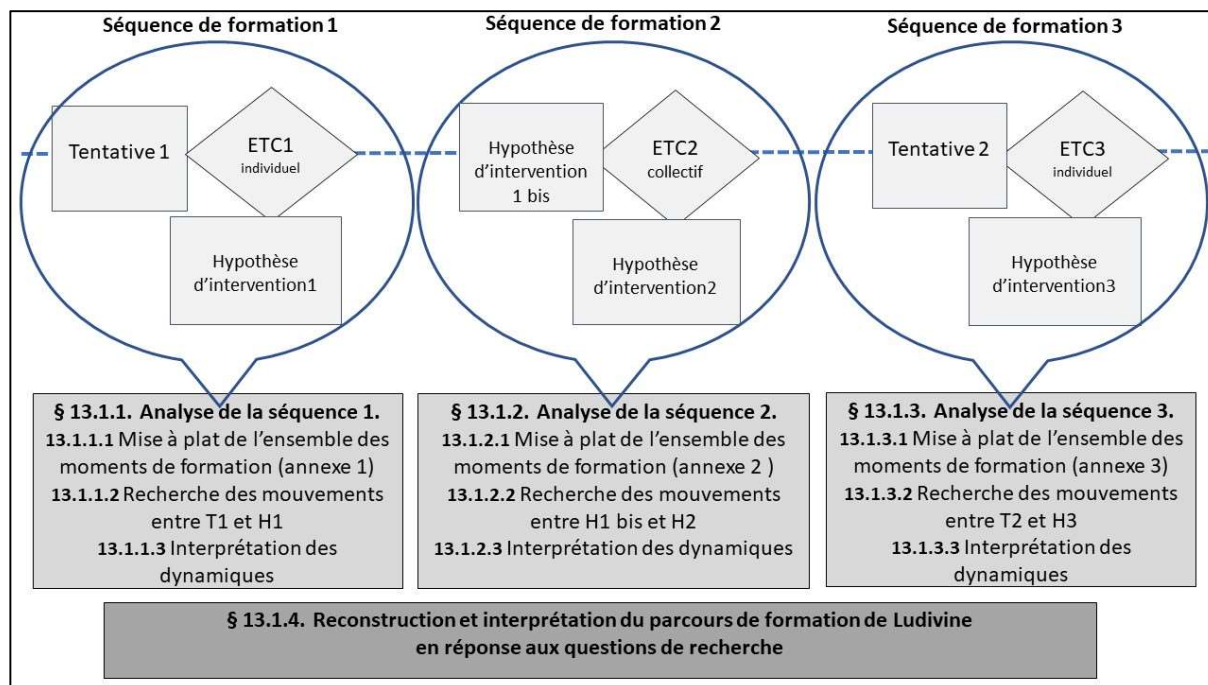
Séquence de formation 1

Tentative 1

ETC1
individuel

Hypothèse d'intervention1

Séquence de formation 2

Hypothèse d'intervention 1 bis

ETC2
collectif

Hypothèse d'intervention2

Séquence de formation 3

Tentative 2

ETC3
individuel

Hypothèse d'intervention3

§ 13.1.1. Analyse de la séquence 1.
13.1.1.1 Mise à plat de l'ensemble des moments de formation (annexe 1)
13.1.1.2 Recherche des mouvements entre T1 et H1
13.1.1.3 Interprétation des dynamiques

§ 13.1.2. Analyse de la séquence 2.
13.1.2.1 Mise à plat de l'ensemble des moments de formation (annexe 2 )
13.1.2.2 Recherche des mouvements entre H1 bis et H2
13.1.2.3 Interprétation des dynamiques

§ 13.1.3. Analyse de la séquence 3.
13.1.3.1 Mise à plat de l'ensemble des moments de formation (annexe 3)
13.1.3.2 Recherche des mouvements entre T2 et H3
13.1.3.3 Interprétation des dynamiques

§ 13.1.4. Reconstruction et interprétation du parcours de formation de Ludivine en réponse aux questions de recherche